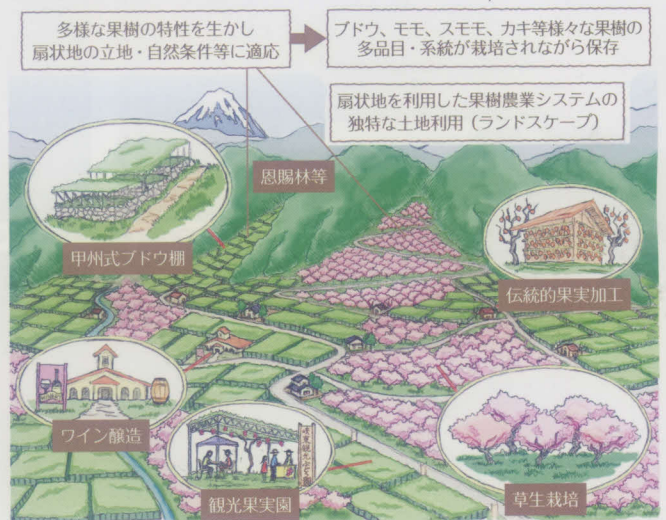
多様な果樹の特性を生かし
扇状地の立地・自然条件等に適応

ブドウ、モモ、スモモ、カキ等様々な果樹の
多品目・系統が栽培されながら保存

扇状地を利用した果樹農業システムの
独特な土地利用（ランドスケープ）

恩賜林等

甲州式ブドウ棚

伝統的果実加工

ワイン醸造

観光果実園

草生栽培